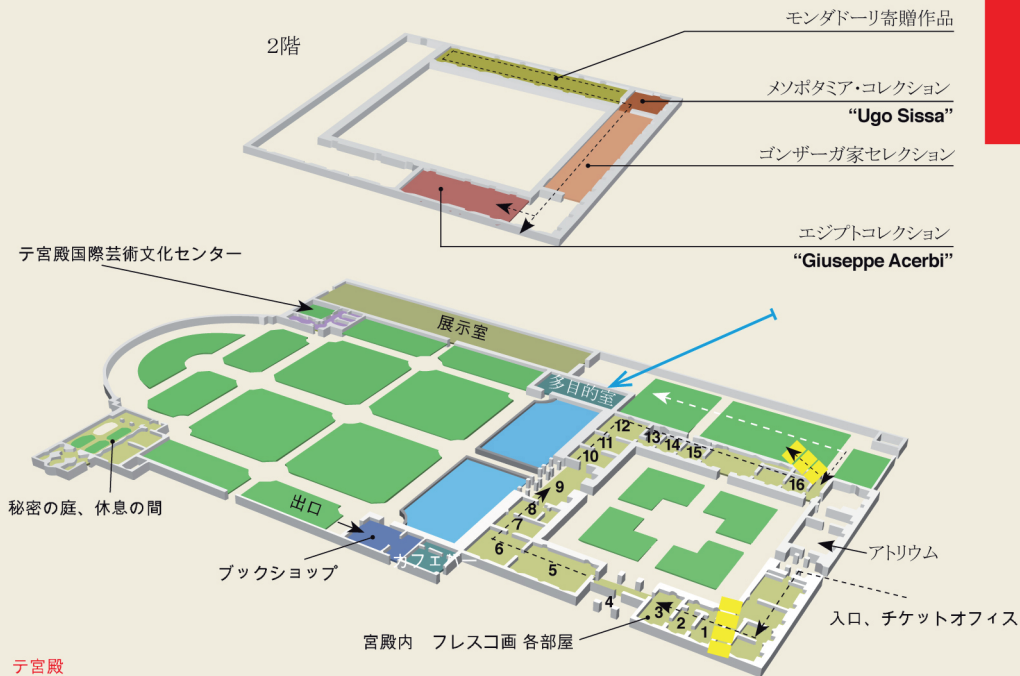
2階

モンダドーリ寄贈作品

メソポタミア・コレクション
"Ugo Sissa"

ゴンザーガ家セレクション

エジプトコレクション
"Giuseppe Acerbi"

テ宮殿国際芸術文化センター

展示室

多目的室

12 13 14 15

16

11

10

9

8

7

6

5

4

3

2

1

秘密の庭、休息の間

出口

ブックショップ

カフェバー

アトリウム

入口、チケットオフィス

宮殿内　フレスコ画 各部屋

テ宮殿